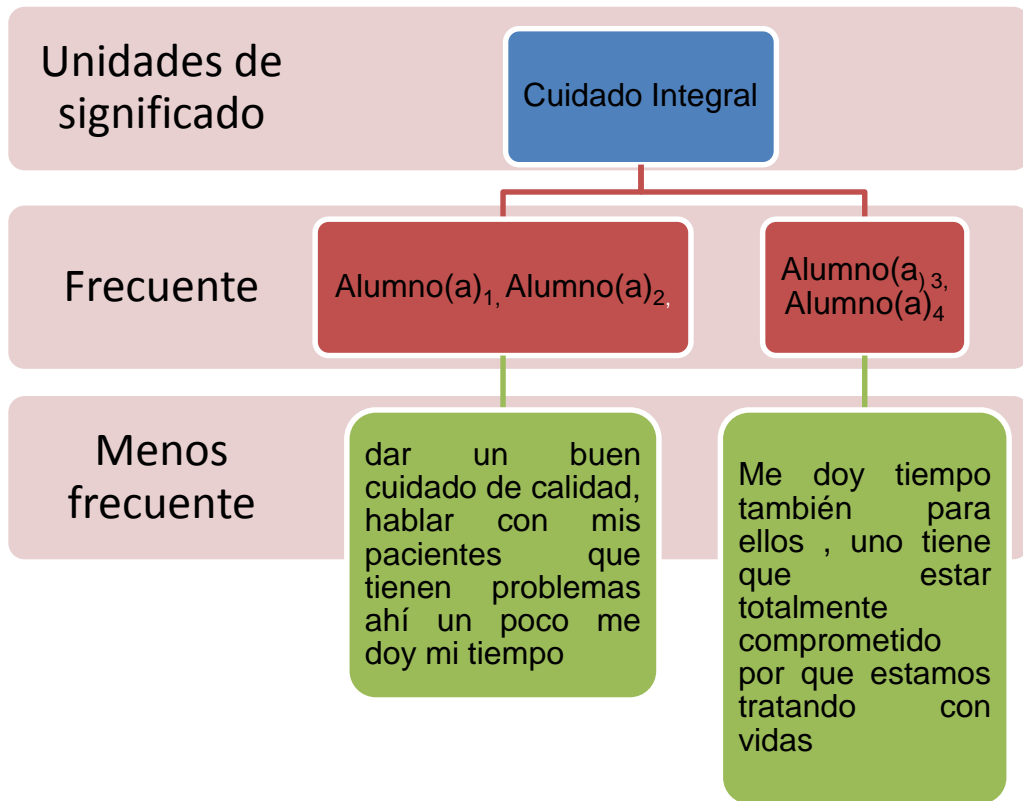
Unidades de significado

Cuidado Integral

Frecuente

Alumno(a)$_{1,}$ Alumno(a)$_{2,}$

Alumno(a)$_{3,}$ Alumno(a)$_{4}$

Menos frecuente

dar un buen cuidado de calidad, hablar con mis pacientes que tienen problemas ahí un poco me doy mi tiempo

Me doy tiempo también para ellos , uno tiene que estar totalmente comprometido por que estamos tratando con vidas